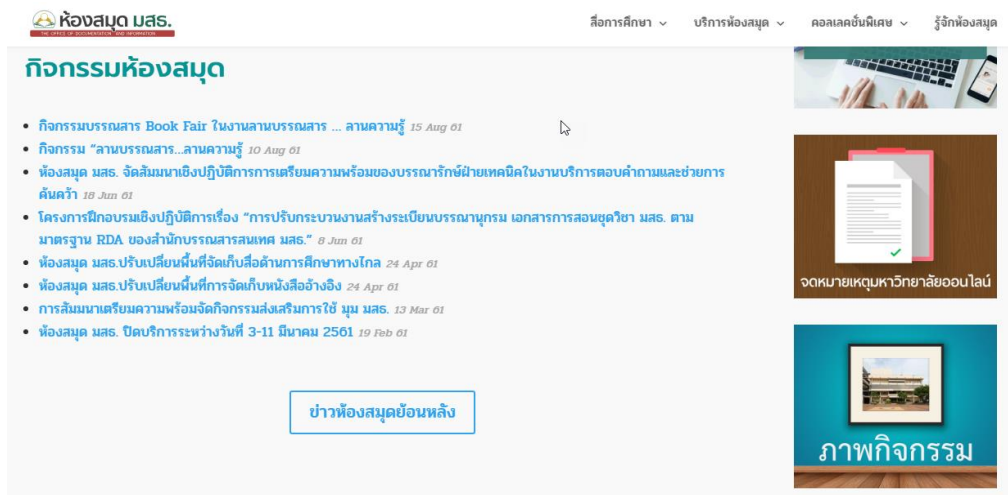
ห้องสมุด มสธ.
THE OFFICE OF DOCUMENTATION AND INFORMATION

สื่อการศึกษา บริการห้องสมุด คอลเลคชั่นพิเศษ รู้จักห้องสมุด

กิจกรรมห้องสมุด

- กิจกรรมบรรณสาร Book Fair ในงานลานบรรณสาร ... ลานความรู้ 15 Aug 61
- กิจกรรม "ลานบรรณสาร...ลานความรู้ 10 Aug 61
- ห้องสมุด มสธ. จัดสัมมนาเชิงปฏิบัติการการเตรียมความพร้อมของบรรณารักษ์ฝ่ายเทคนิคในงานบริการตอบคำถามและช่วยการค้นคว้า 18 Jun 61
- โครงการฝึกอบรมเชิงปฏิบัติการเรื่อง "การปรับกระบวนงานสร้างระเบียนบรรณานุกรม เอกสารการสอนชุดวิชา มสธ. ตามมาตรฐาน RDA ของสำนักบรรณสารสนเทศ มสธ." 8 Jun 61
- ห้องสมุด มสธ.ปรับเปลี่ยนพื้นที่จัดเก็บสื่อด้านการศึกษาทางไกล 24 Apr 61
- ห้องสมุด มสธ.ปรับเปลี่ยนพื้นที่การจัดเก็บหนังสืออ้างอิง 24 Apr 61
- การสัมมนาเตรียมความพร้อมจัดกิจกรรมส่งเสริมการใช้ มุม มสธ. 13 Mar 61
- ห้องสมุด มสธ. ปิดบริการระหว่างวันที่ 3-11 มีนาคม 2561 19 Feb 61

ข่าวห้องสมุดย้อนหลัง

จดหมายเหตุมหาวิทยาลัยออนไลน์

ภาพกิจกรรม